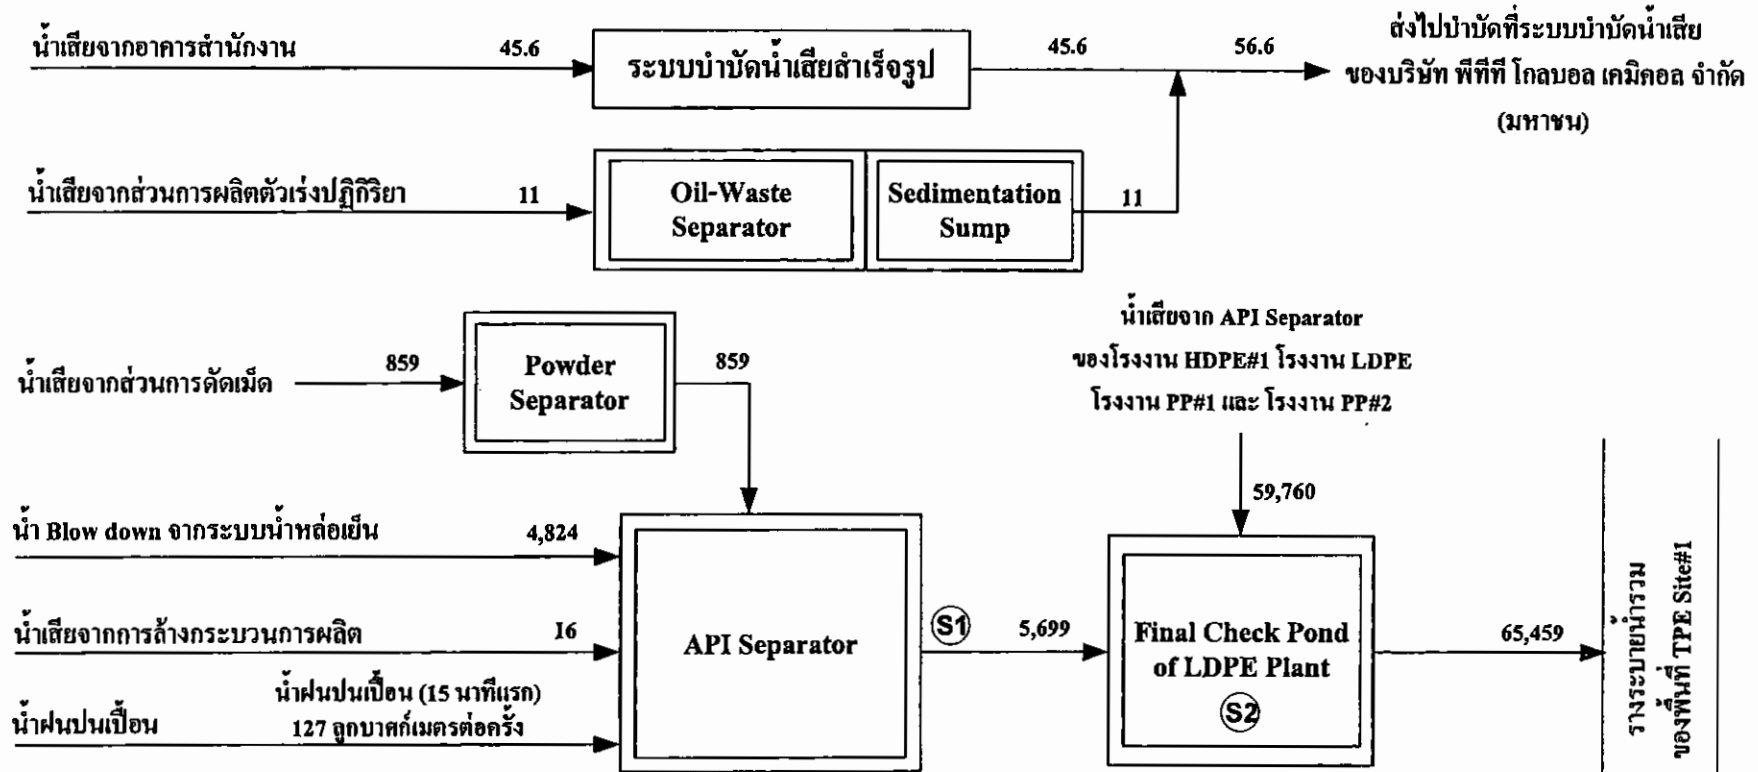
น้ำเสียจากอาคารสำนักงาน 45.6
ระบบบำบัดน้ำเสียสำเร็จรูป
45.6
56.6
ส่งไปบำบัดที่ระบบบำบัดน้ำเสียของบริษัท พีทีที โกลบอล เคมิคอล จำกัด (มหาชน)

น้ำเสียจากส่วนการผลิตตัวเร่งปฏิกิริยา 11
Oil-Waste Separator
Sedimentation Sump
11

น้ำเสียจากส่วนการตัดเม็ด 859
Powder Separator
859

น้ำเสียจาก API Separator ของโรงงาน HDPE#1 โรงงาน LDPE โรงงาน PP#1 และ โรงงาน PP#2
59,760

น้ำ Blow down จากระบบน้ำหล่อเย็น 4,824
น้ำเสียจากการล้างกระบวนการผลิต 16
น้ำฝนปนเปื้อน
น้ำฝนปนเปื้อน (15 นาทีแรก) 127 ลูกบาศก์เมตรต่อครั้ง
API Separator
S1
5,699
Final Check Pond of LDPE Plant
S2
65,459
รางระบายน้ำรวมของพื้นที่ TPE Site#1